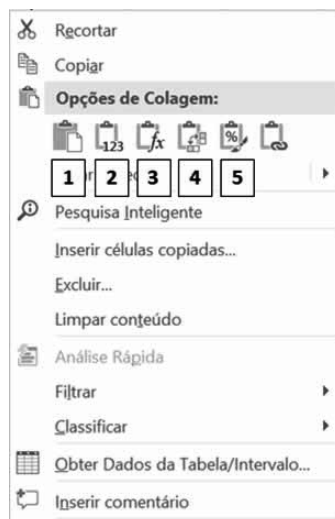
Recortar
Copiar
Opções de Colagem:
123
$fx$
%
1 2 3 4 5
Pesquisa Inteligente
Inserir células copiadas...
Excluir...
Limpar conteúdo
Análise Rápida
Filtrar
Classificar
Obter Dados da Tabela/Intervalo...
Inserir comentário